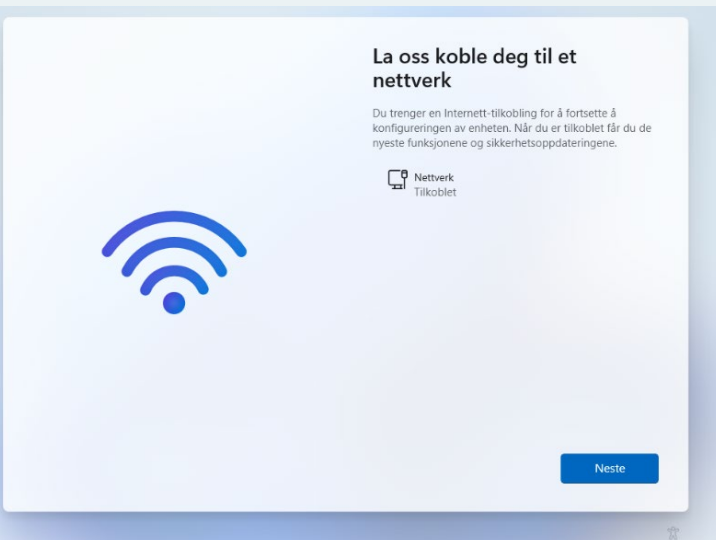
La oss koble deg til et nettverk

Du trenger en Internett-tilkobling for å fortsette å konfigureringen av enheten. Når du er tilkoblet får du de nyeste funksjonene og sikkerhetsoppdateringene.

Nettverk
Tilkoblet

Neste